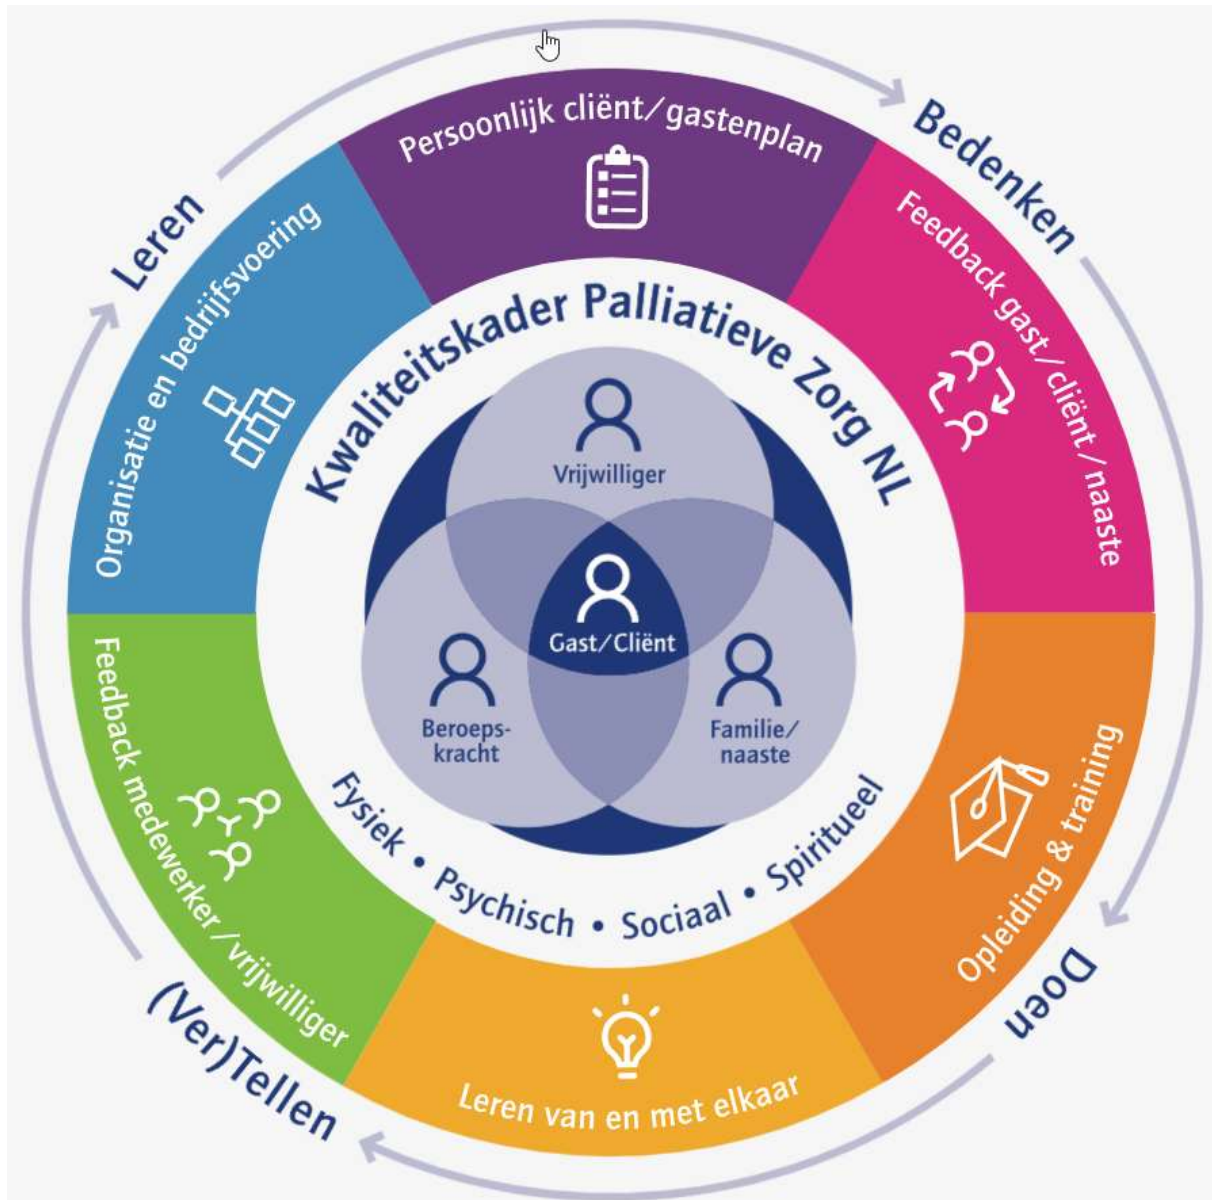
Bedenken

Persoonlijk cliënt/gastenplan

Feedback gast/cliënt/naaste

Opleiding & training

Doen

Leren van en met elkaar

(Ver)Tellen

Feedback medewerker/vrijwilliger

Organisatie en bedrijfsvoering

Leren

Kwaliteitskader Palliatieve Zorg NL

Vrijwilliger

Gast/Cliënt

Beroepskracht

Familie/naaste

Fysiek • Psychisch • Sociaal • Spiritueel